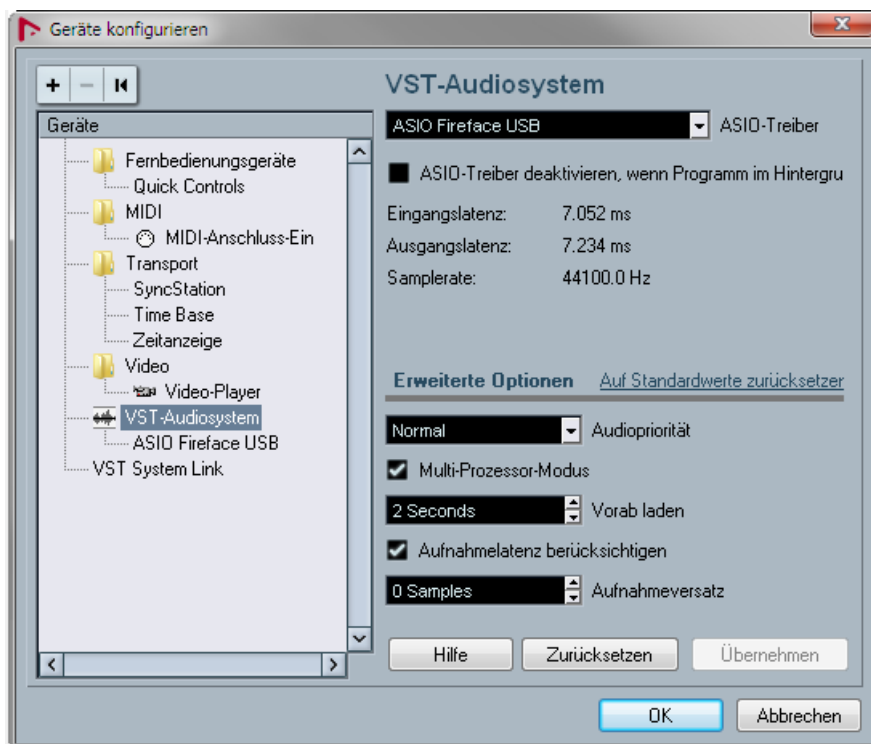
Geräte konfigurieren

+ − ⏮

Geräte

Fernbedienungsgeräte
Quick Controls
MIDI
MIDI-Anschluss-Ein
Transport
SyncStation
Time Base
Zeitanzeige
Video
Video-Player
VST-Audiosystem
ASIO Fireface USB
VST System Link

VST-Audiosystem

ASIO Fireface USB ASIO-Treiber

ASIO-Treiber deaktivieren, wenn Programm im Hintergru

Eingangslatenz: 7.052 ms
Ausgangslatenz: 7.234 ms
Samplerate: 44100.0 Hz

Erweiterte Optionen Auf Standardwerte zurücksetzer

Normal Audiopriorität
Multi-Prozessor-Modus
2 Seconds Vorab laden
Aufnahmelatenz berücksichtigen
0 Samples Aufnahmeversatz

Hilfe Zurücksetzen Übernehmen

OK Abbrechen